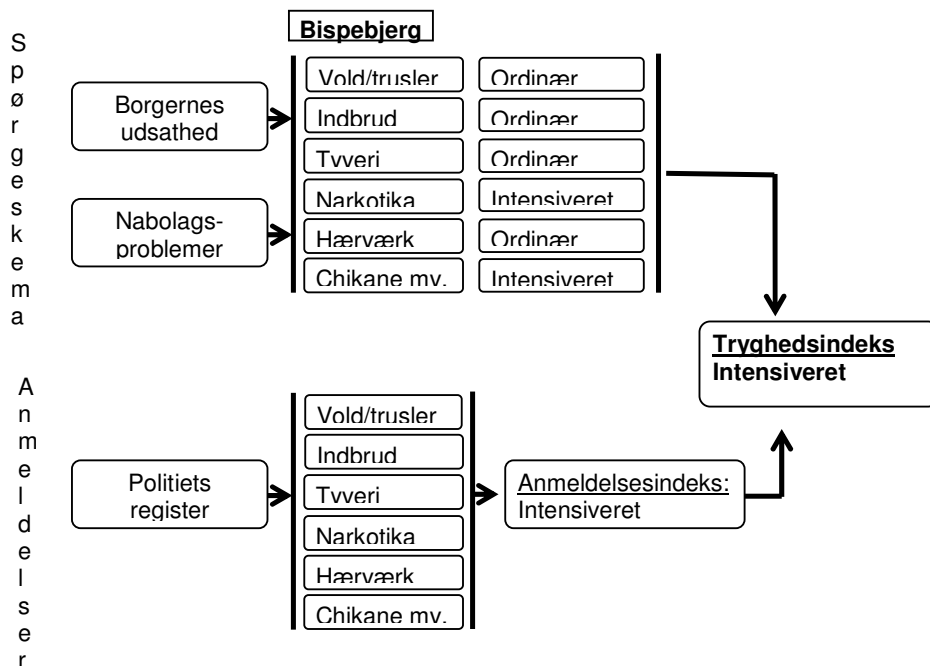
Spørgeskema

Bispebjerg

Borgernes udsathed

Nabolagsproblemer

| | |
|---|---|
| Vold/trusler | Ordinær |
| Indbrud | Ordinær |
| Tyveri | Ordinær |
| Narkotika | Intensiveret |
| Hærværk | Ordinær |
| Chikane mv. | Intensiveret |

Tryghedsindeks
Intensiveret

Anmeldelser

Politiets register

Vold/trusler
Indbrud
Tyveri
Narkotika
Hærværk
Chikane mv.

Anmeldelsesindeks:
Intensiveret